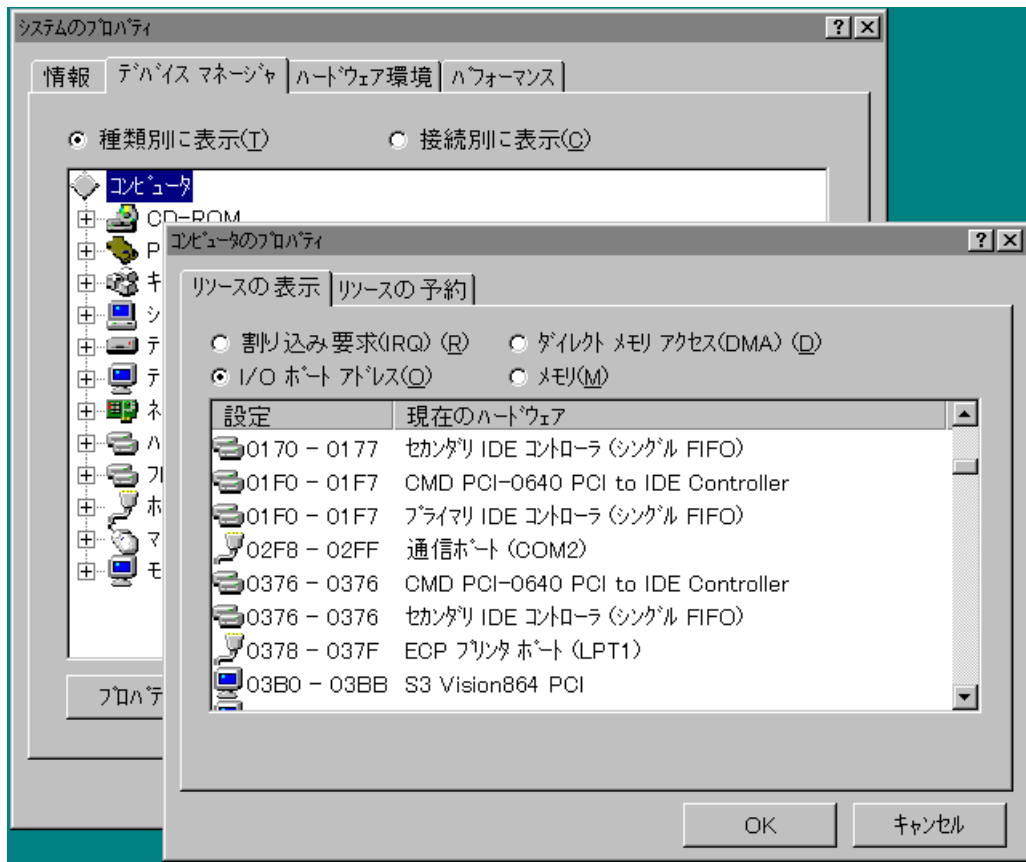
システムのプロパティ ? ×

情報 | デバイス マネージャ | ハードウェア環境 | パフォーマンス

◉ 種類別に表示(T) ○ 接続別に表示(C)

コンピュータ
CD-ROM
P
キ
シ
テ
テ
ネ
ハ
フ
ホ
マ
モ

プロパテ

コンピュータのプロパティ ? ×

リソースの表示 | リソースの予約

○ 割り込み要求(IRQ) (R) ○ ダイレクト メモリ アクセス(DMA) (D)
◉ I/O ポート アドレス(O) ○ メモリ(M)

| 設定 | 現在のハードウェア |
|---|---|
| 0170 - 0177 | セカンダリ IDE コントローラ (シングル FIFO) |
| 01F0 - 01F7 | CMD PCI-0640 PCI to IDE Controller |
| 01F0 - 01F7 | プライマリ IDE コントローラ (シングル FIFO) |
| 02F8 - 02FF | 通信ポート (COM2) |
| 0376 - 0376 | CMD PCI-0640 PCI to IDE Controller |
| 0376 - 0376 | セカンダリ IDE コントローラ (シングル FIFO) |
| 0378 - 037F | ECP プリンタ ポート (LPT1) |
| 03B0 - 03BB | S3 Vision864 PCI |

OK キャンセル